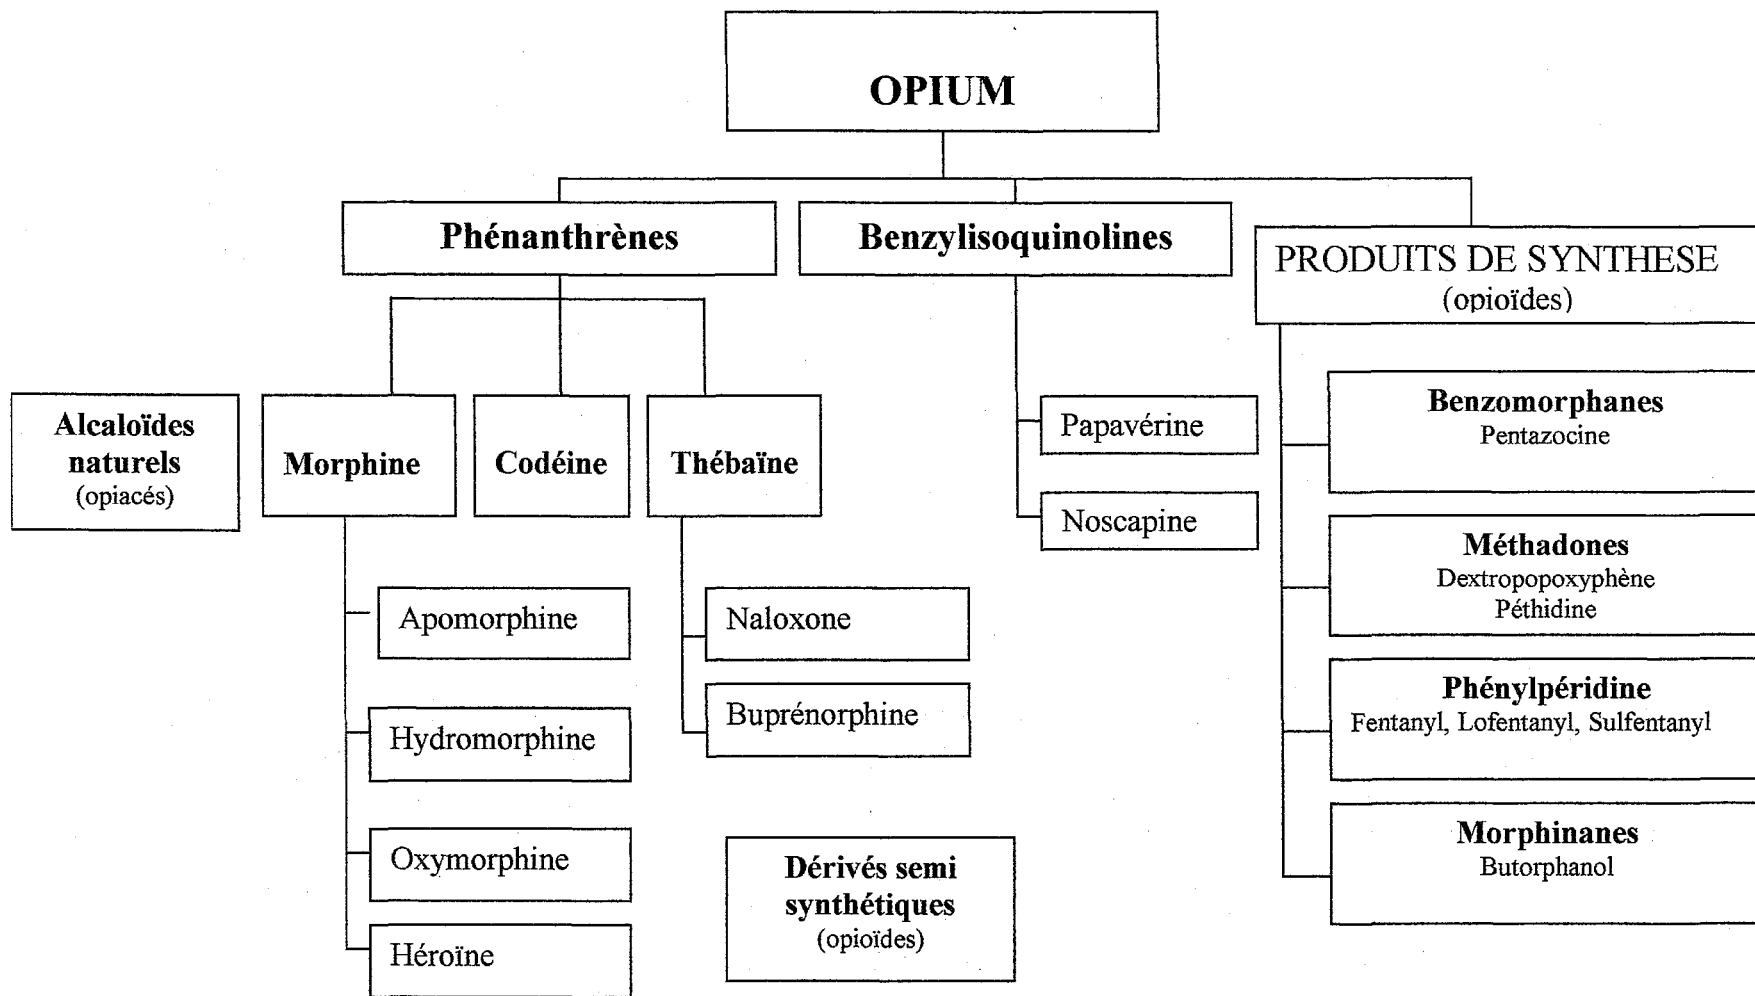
OPIUM

Phénanthrènes

Benzylisoquinolines

PRODUITS DE SYNTHESE
(opioïdes)

Alcaloïdes naturels
(opiacés)

Morphine

Codéine

Thébaïne

Papavérine

Noscapine

Benzomorphanes
Pentazocine

Méthadones
Dextropopoxyphène
Péthidine

Phénylpéridine
Fentanyl, Lofentanyl, Sulfentanyl

Morphinanes
Butorphanol

Apomorphine

Hydromorphine

Oxymorphine

Héroïne

Naloxone

Buprénorphine

Dérivés semi synthétiques
(opioïdes)